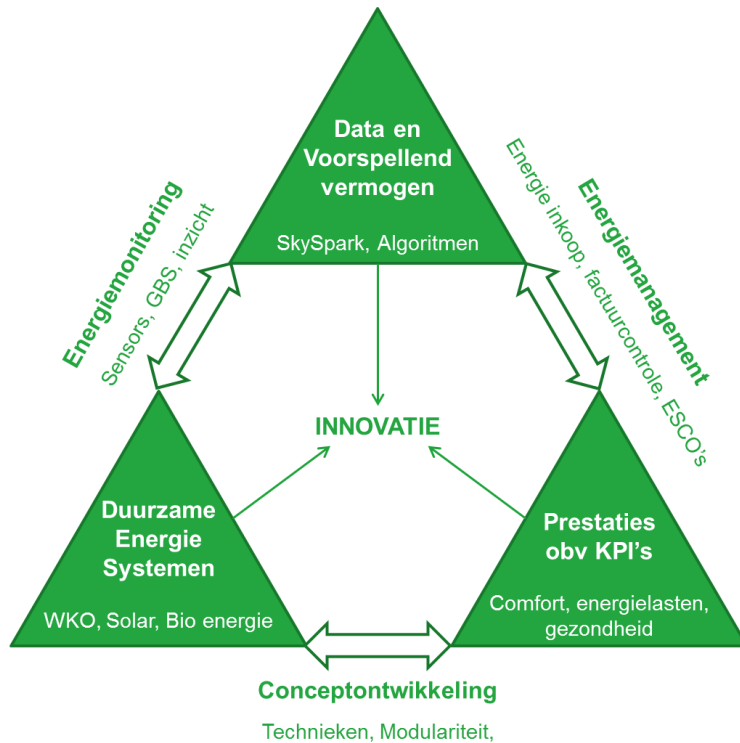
Data en Voorspellend vermogen

SkySpark, Algoritmen

Energiemonitoring

Sensors, GBS, inzicht

Energiemanagement

Energie inkoop, factuurcontrole, ESCO's

INNOVATIE

Duurzame Energie Systemen

WKO, Solar, Bio energie

Prestaties obv KPI's

Comfort, energielasten, gezondheid

Conceptontwikkeling

Technieken, Modulariteit,